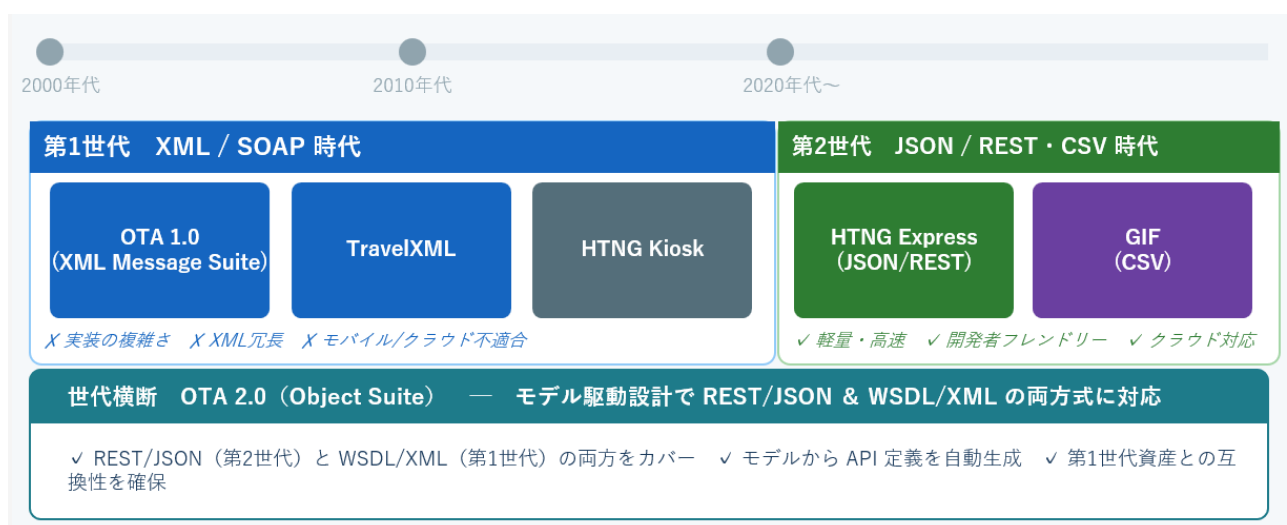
2000年代

2010年代

2020年代〜

第1世代　XML / SOAP 時代

OTA 1.0
(XML Message Suite)

TravelXML

HTNG Kiosk

✗ 実装の複雑さ　✗ XML冗長　✗ モバイル/クラウド不適合

第2世代　JSON / REST・CSV 時代

HTNG Express
(JSON/REST)

GIF
(CSV)

✓ 軽量・高速　✓ 開発者フレンドリー　✓ クラウド対応

世代横断　OTA 2.0（Object Suite）　—　モデル駆動設計で REST/JSON & WSDL/XML の両方式に対応

✓ REST/JSON（第2世代）と WSDL/XML（第1世代）の両方をカバー　✓ モデルから API 定義を自動生成　✓ 第1世代資産との互換性を確保